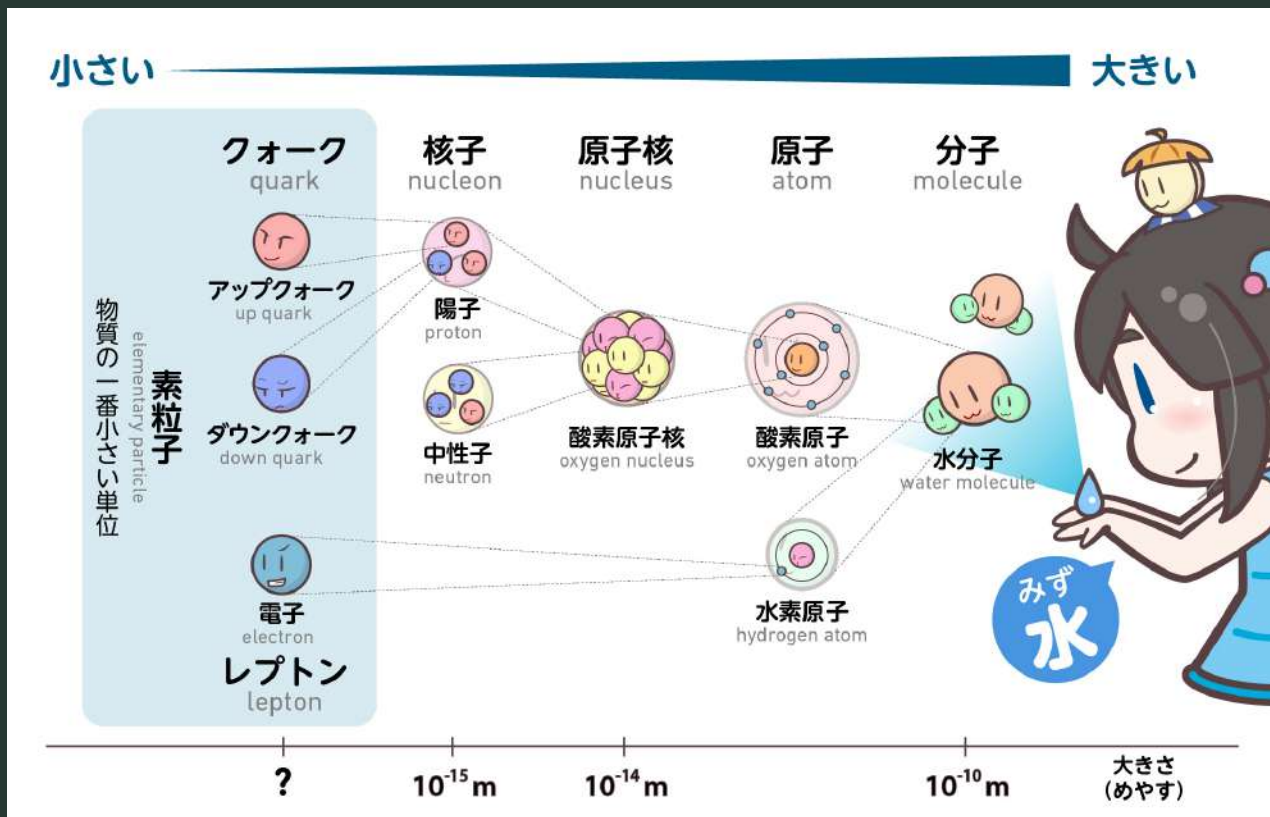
小さい

大きい

素粒子
elementary particle
物質の一番小さい単位

クォーク
quark

核子
nucleon

原子核
nucleus

原子
atom

分子
molecule

アップクォーク
up quark

ダウンクォーク
down quark

陽子
proton

中性子
neutron

酸素原子核
oxygen nucleus

酸素原子
oxygen atom

水分子
water molecule

電子
electron

レプトン
lepton

水素原子
hydrogen atom

みず
水

?

$10^{-15}$m

$10^{-14}$m

$10^{-10}$m

大きさ
(めやす)